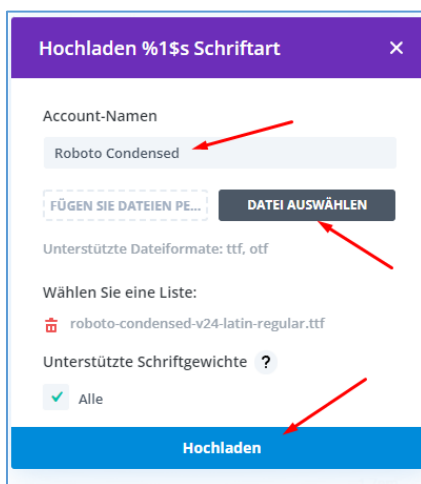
Hochladen %1$s Schriftart

×

Account-Namen

Roboto Condensed

FÜGEN SIE DATEIEN PE...

DATEI AUSWÄHLEN

Unterstützte Dateiformate: ttf, otf

Wählen Sie eine Liste:

roboto-condensed-v24-latin-regular.ttf

Unterstützte Schriftgewichte ?

Alle

Hochladen